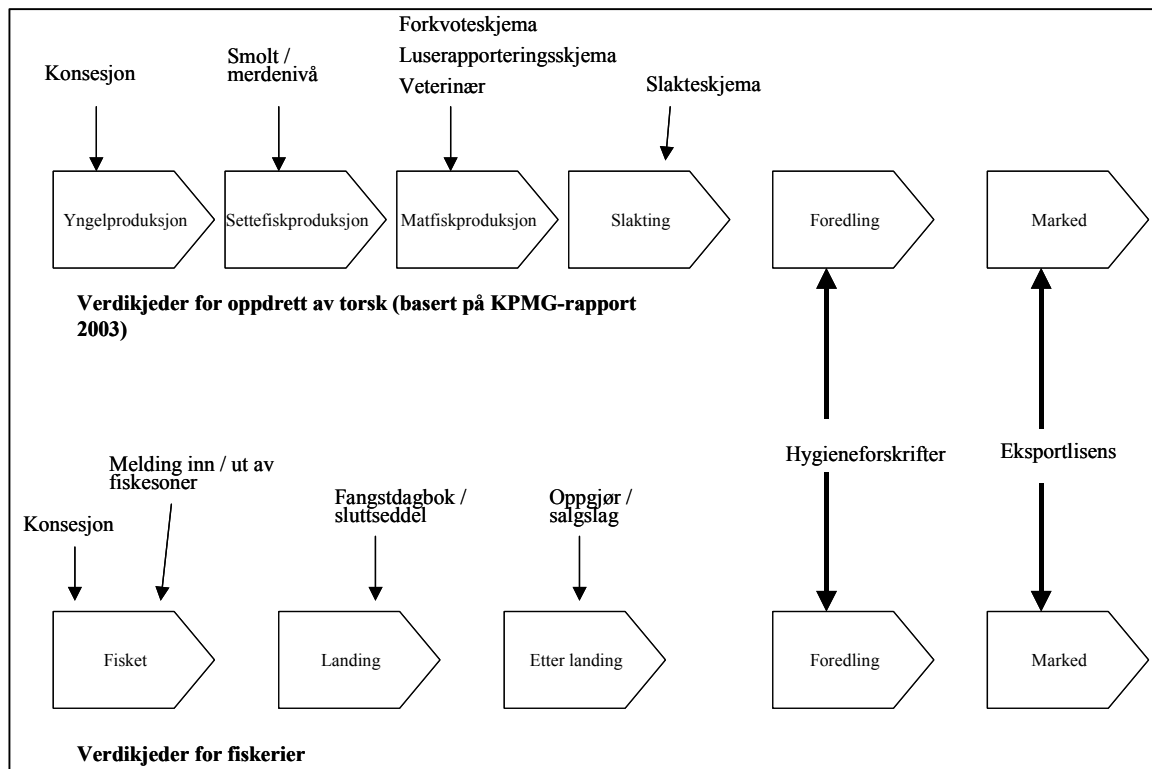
Forkvoteskjema
Luserapporteringsskjema
Veterinær

Konsesjon

Smolt / merdenivå

Slakteskjema

Yngelproduksjon

Settefiskproduksjon

Matfiskproduksjon

Slakting

Foredling

Marked

Verdikjeder for oppdrett av torsk (basert på KPMG-rapport 2003)

Hygieneforskrifter

Eksportlisens

Melding inn / ut av fiskesoner

Konsesjon

Fangstdagbok / sluttseddel

Oppgjør / salgslag

Fisket

Landing

Etter landing

Foredling

Marked

Verdikjeder for fiskerier